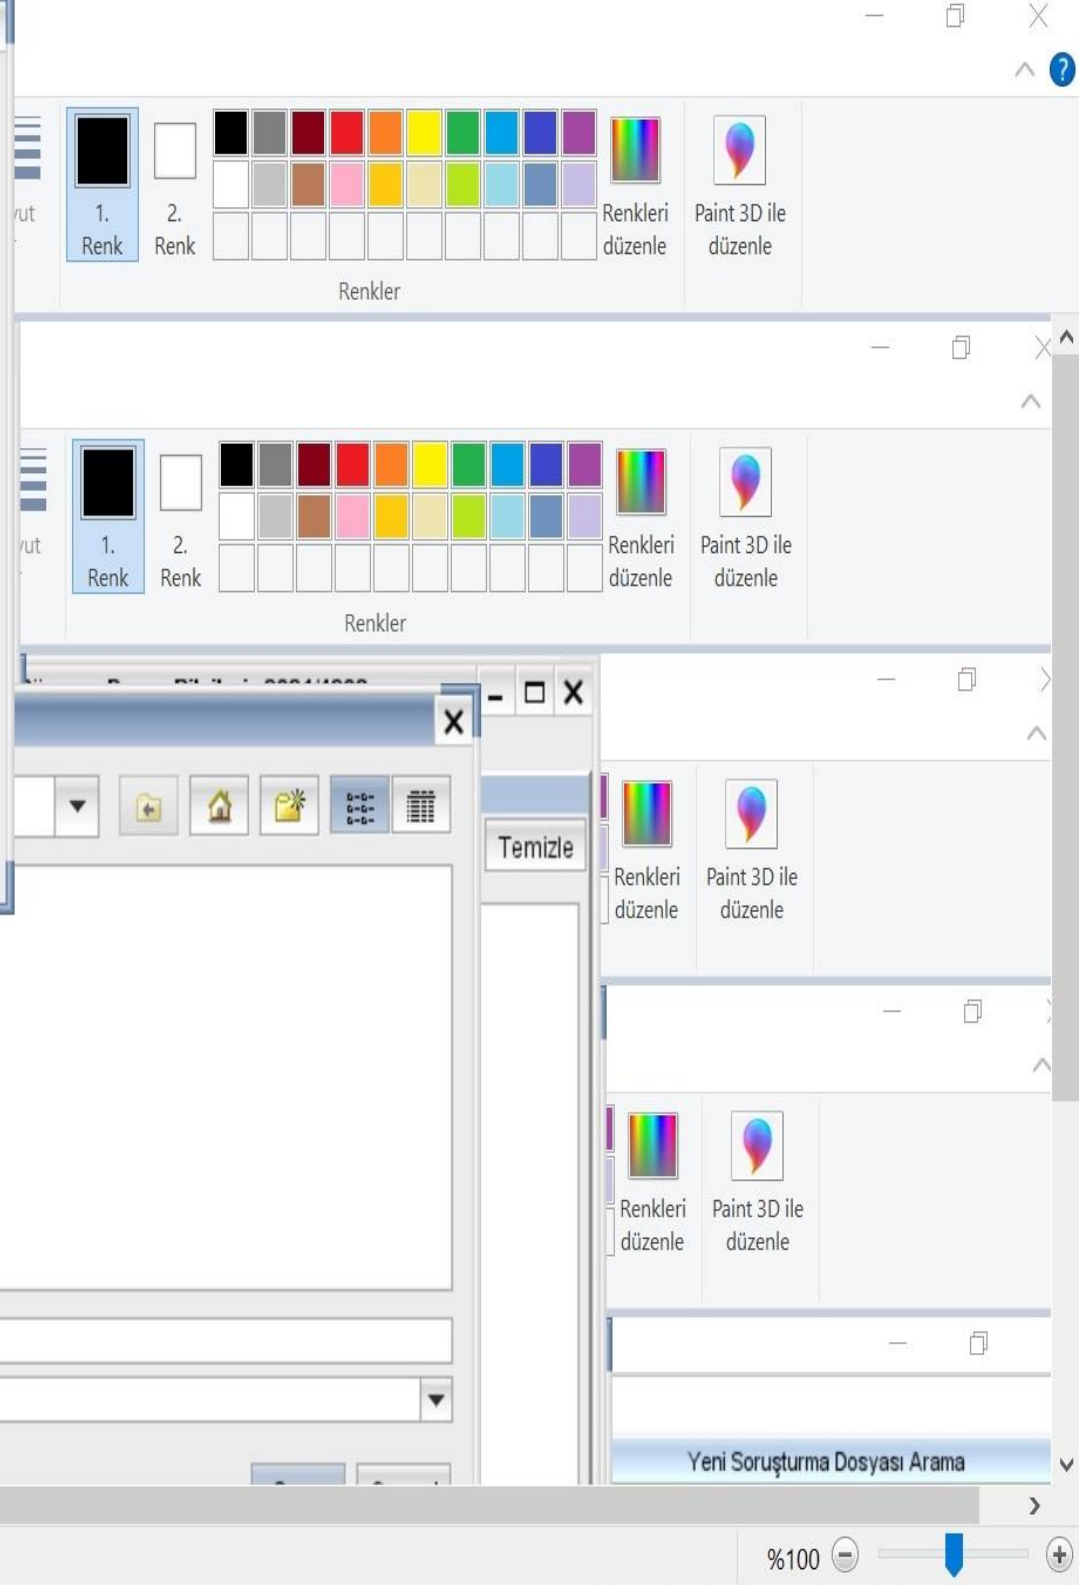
?

ut

1. Renk

2. Renk

Renkleri düzenle

Paint 3D ile düzenle

Renkler

ut

1. Renk

2. Renk

Renkleri düzenle

Paint 3D ile düzenle

Renkler

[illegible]

X

Temizle

Renkleri düzenle

Paint 3D ile düzenle

Renkleri düzenle

Paint 3D ile düzenle

Yeni Soruşturma Dosyası Arama

%100